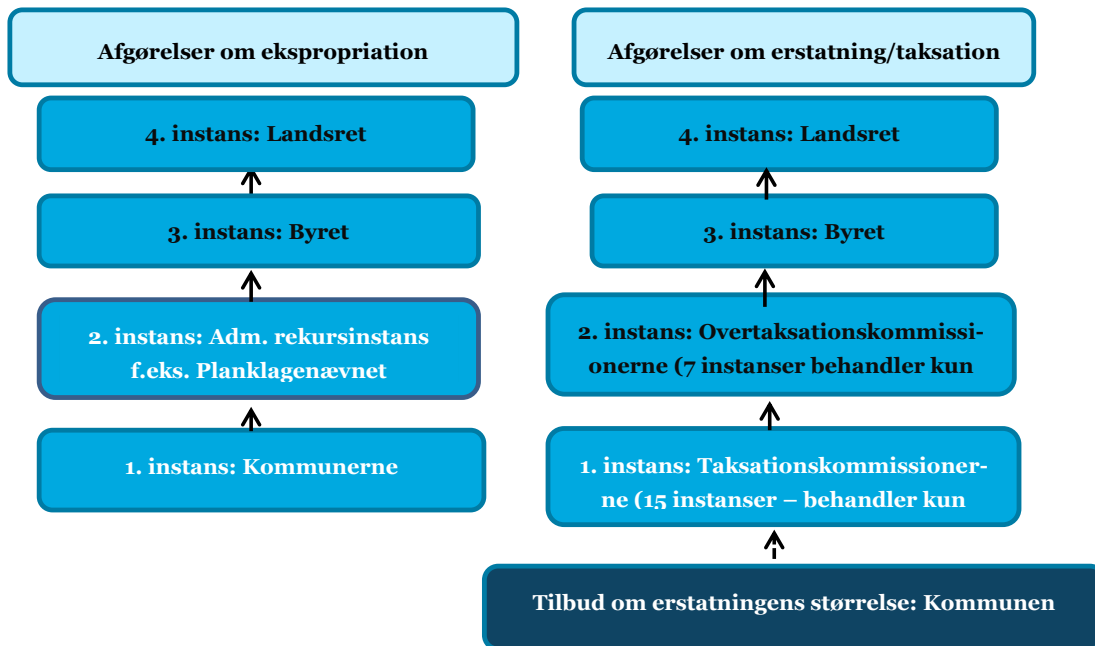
Afgørelser om ekspropriation

4. instans: Landsret

3. instans: Byret

2. instans: Adm. rekursinstans f.eks. Planklagenævnet

1. instans: Kommunerne

Afgørelser om erstatning/taksation

4. instans: Landsret

3. instans: Byret

2. instans: Overtaksationskommissionerne (7 instanser behandler kun

1. instans: Taksationskommissionerne (15 instanser – behandler kun

Tilbud om erstatningens størrelse: Kommunen